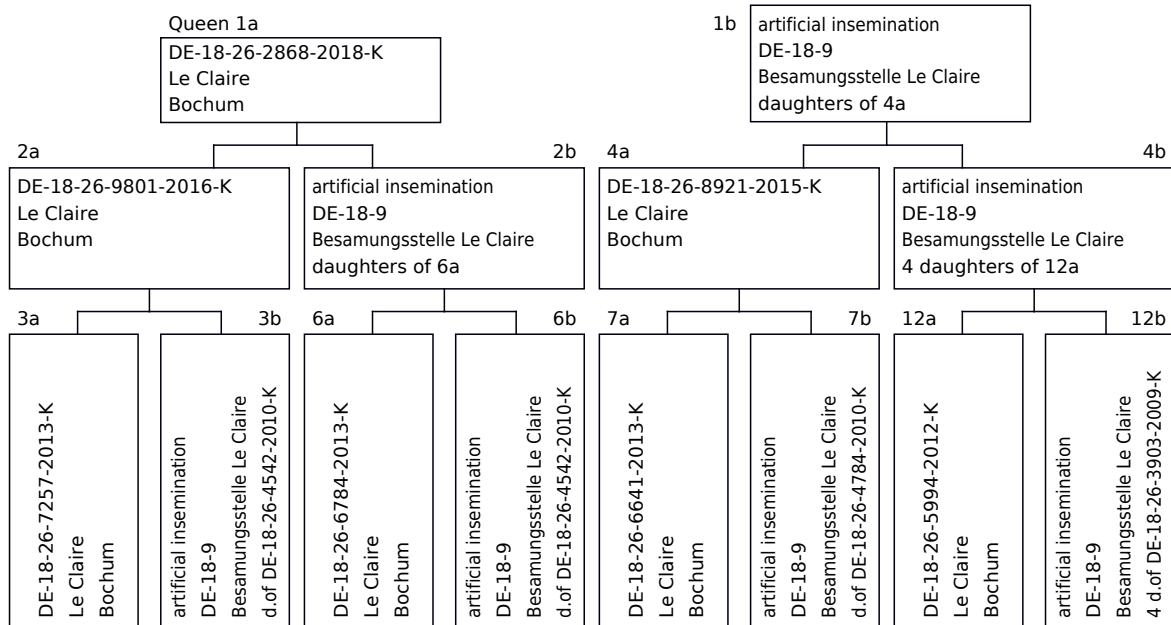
Queen 1a
DE-18-26-2868-2018-K
Le Claire
Bochum

1b
artificial insemination
DE-18-9
Besamungsstelle Le Claire
daughters of 4a

2a
DE-18-26-9801-2016-K
Le Claire
Bochum

2b
artificial insemination
DE-18-9
Besamungsstelle Le Claire
daughters of 6a

4a
DE-18-26-8921-2015-K
Le Claire
Bochum

4b
artificial insemination
DE-18-9
Besamungsstelle Le Claire
4 daughters of 12a

3a
DE-18-26-7257-2013-K
Le Claire
Bochum

3b
artificial insemination
DE-18-9
Besamungsstelle Le Claire
d.of DE-18-26-4542-2010-K

6a
DE-18-26-6784-2013-K
Le Claire
Bochum

6b
artificial insemination
DE-18-9
Besamungsstelle Le Claire
d.of DE-18-26-4542-2010-K

7a
DE-18-26-6641-2013-K
Le Claire
Bochum

7b
artificial insemination
DE-18-9
Besamungsstelle Le Claire
d.of DE-18-26-4784-2010-K

12a
DE-18-26-5994-2012-K
Le Claire
Bochum

12b
artificial insemination
DE-18-9
Besamungsstelle Le Claire
4 d.of DE-18-26-3903-2009-K